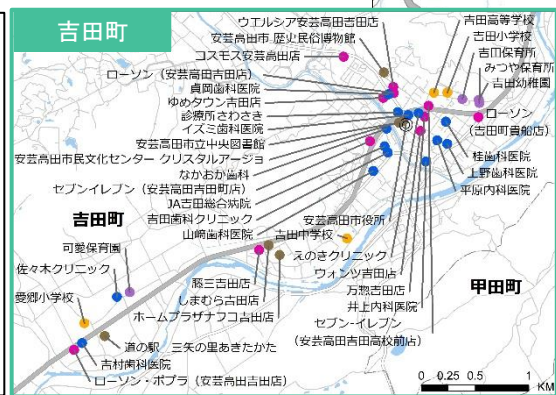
吉田町

ウエルシア安芸高田吉田店
安芸高田市歴史民俗博物館
コスモス安芸高田店
ローソン（安芸高田吉田店）
貞岡歯科医院
ゆめタウン吉田店
診療所さわさき
イズミ歯科医院
安芸高田市立中央図書館
安芸高田市民文化センター クリスタルアージョ
なかおか歯科
セブンイレブン（安芸高田吉田町店）
JA吉田総合病院
吉田歯科クリニック
山崎歯科医院

吉田高等学校
吉田小学校
吉田保育所
みつや保育所
吉田幼稚園
ローソン（吉田町青町店）
桂歯科医院
上野歯科医院
平原内科医院

吉田町
可愛保育園
佐々木クリニック
愛郷小学校
道の駅 三矢の里あきたかた
吉村病院医院
ローソン・ポプラ（安芸高田吉田店）

安芸高田市役所
吉田中学校
えのきクリニック
ウォンツ吉田店
万惣吉田店
井上内科医院
セブン-イレブン（安芸高田吉田高校前店）
藤三吉田店
しまむら吉田店
ホームプラザナフコ吉田店

甲田町

0 0.25 0.5 1 KM